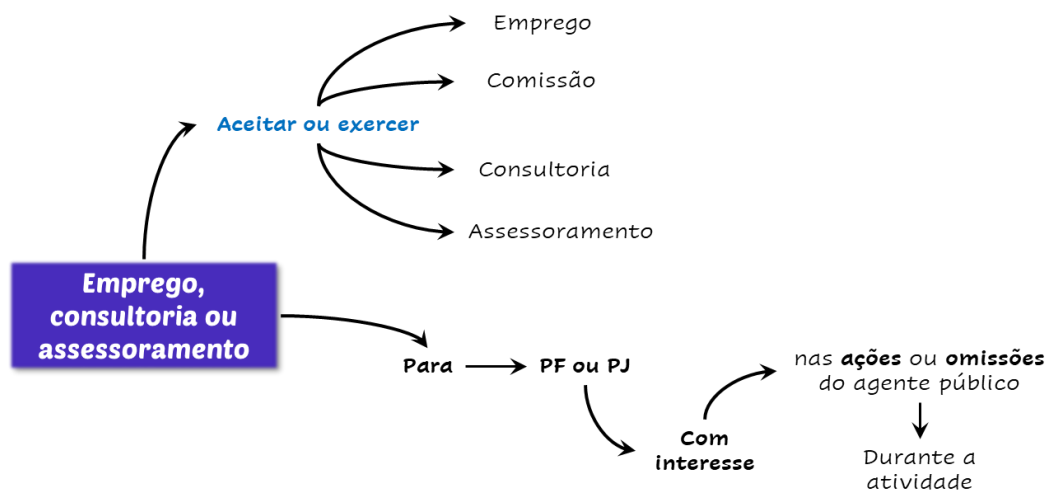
Emprego, consultoria ou assessoramento

Aceitar ou exercer

Emprego

Comissão

Consultoria

Assessoramento

Para

PF ou PJ

Com interesse

nas **ações** ou **omissões** do agente público

Durante a atividade